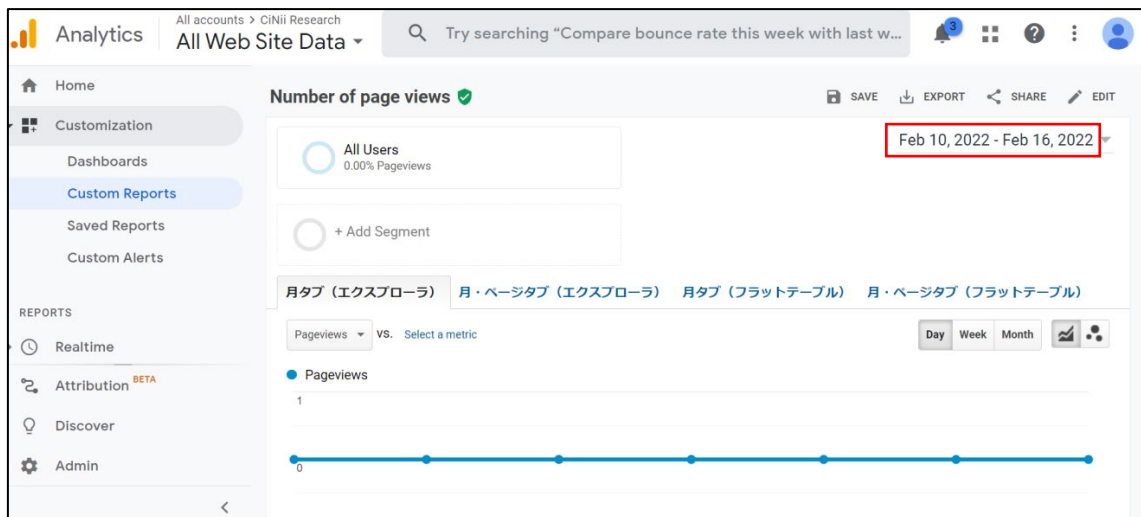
Analytics

All accounts > CiNii Research
All Web Site Data

Try searching "Compare bounce rate this week with last w...

3

Home

Customization

Dashboards

Custom Reports

Saved Reports

Custom Alerts

REPORTS

Realtime

Attribution BETA

Discover

Admin

Number of page views

SAVE EXPORT SHARE EDIT

All Users
0.00% Pageviews

Feb 10, 2022 - Feb 16, 2022

+ Add Segment

月タブ（エクスプローラ） 月・ページタブ（エクスプローラ） 月タブ（フラットテーブル） 月・ページタブ（フラットテーブル）

Pageviews VS. Select a metric

Day Week Month

Pageviews

1

0